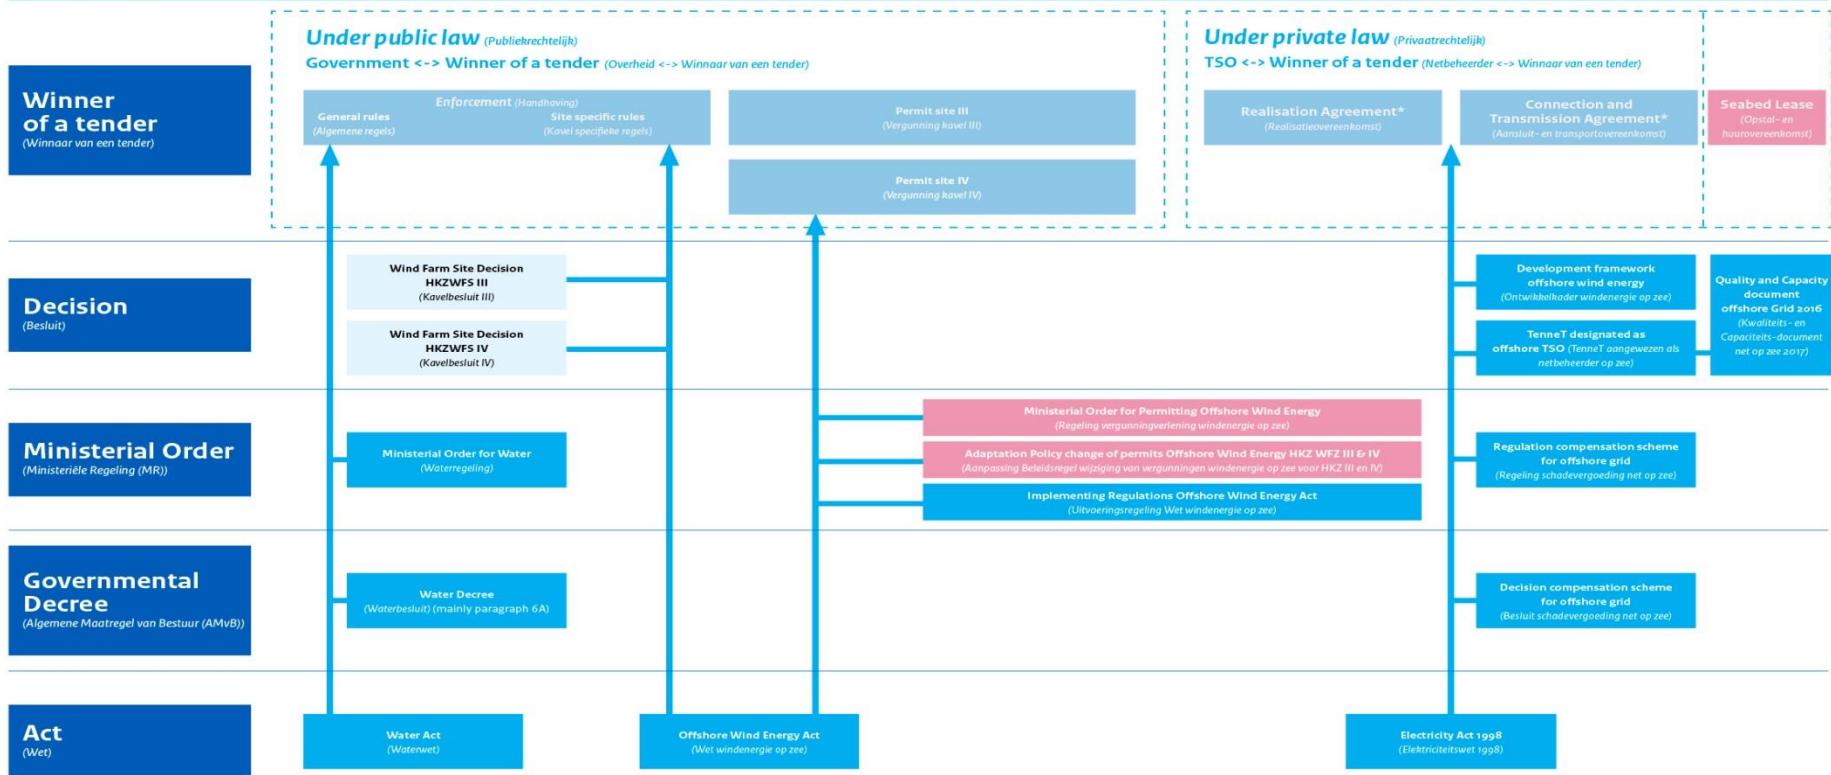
Winner of a tender
(Winnaar van een tender)

Under public law (Publiekrechtelijk)
Government <-> Winner of a tender (Overheid <-> Winnaar van een tender)

Enforcement (Handhaving)
General rules
(Algemene regels)
Site specific rules
(Kavel specifieke regels)

Permit site III
(Vergunning kavel III)

Permit site IV
(Vergunning kavel IV)

Under private law (Privaatrechtelijk)
TSO <-> Winner of a tender (Netbeheerder <-> Winnaar van een tender)

Realisation Agreement*
(Realisatieovereenkomst)

Connection and Transmission Agreement*
(Aansluit- en transportovereenkomst)

Seabed Lease
(Opstal- en huurovereenkomst)

Decision
(Besluit)

Wind Farm Site Decision HKZWFS III
(Kavelbesluit III)

Wind Farm Site Decision HKZWFS IV
(Kavelbesluit IV)

Development framework offshore wind energy
(Ontwikkelkader windenergie op zee)

TenneT designated as offshore TSO (TenneT aangewezen als netbeheerder op zee)

Quality and Capacity document offshore Grid 2016
(Kwaliteits- en Capaciteits-document net op zee 2017)

Ministerial Order
(Ministeriële Regeling (MR))

Ministerial Order for Water
(Waterregeling)

Ministerial Order for Permitting Offshore Wind Energy
(Regeling vergunningverlening windenergie op zee)

Adaptation Policy change of permits Offshore Wind Energy HKZ WFZ III & IV
(Aanpassing Beleidsregel wijziging van vergunningen windenergie op zee voor HKZ III en IV)

Implementing Regulations Offshore Wind Energy Act
(Uitvoeringsregeling Wet windenergie op zee)

Regulation compensation scheme for offshore grid
(Regeling schadevergoeding net op zee)

Governmental Decree
(Algemene Maatregel van Bestuur (AMvB))

Water Decree
(Waterbesluit) (mainly paragraph 6A)

Decision compensation scheme for offshore grid
(Besluit schadevergoeding net op zee)

Act
(Wet)

Water Act
(Waterwet)

Offshore Wind Energy Act
(Wet windenergie op zee)

Electricity Act 1998
(Elektriciteitswet 1998)